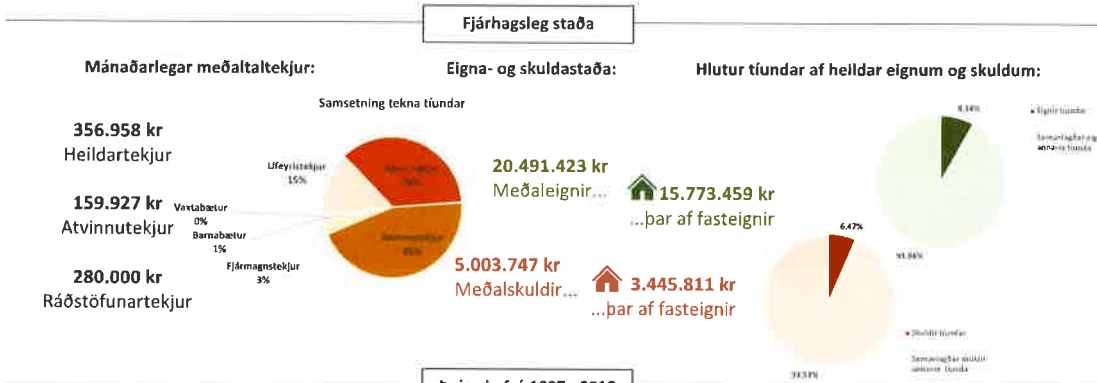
Fjárhagsleg staða

Mánaðarlegar meðaltaltekjur:

356.958 kr
Heildartekjur

159.927 kr
Atvinnutekjur

280.000 kr
Ráðstöfunartekjur

Samsetning tekna tíundar

Lífeyristekjur 15%

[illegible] 38%

Vaxtabætur 0%

Barnabætur 1%

Fjármagnstekjur 3%

Atvinnutekjur 43%

Eigna- og skuldastaða:

20.491.423 kr
Meðaleignir...

15.773.459 kr
...þar af fasteignir

5.003.747 kr
Meðalskuldir...

3.445.811 kr
...þar af fasteignir

Hlutur tíundar af heildar eignum og skuldum:

8.14%

Eignir tíundar

Samanlagðar eignir annarra tíunda

91.86%

6.47%

Skuldir tíundar

Samanlagðar skuldir annarra tíunda

93.53%

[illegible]